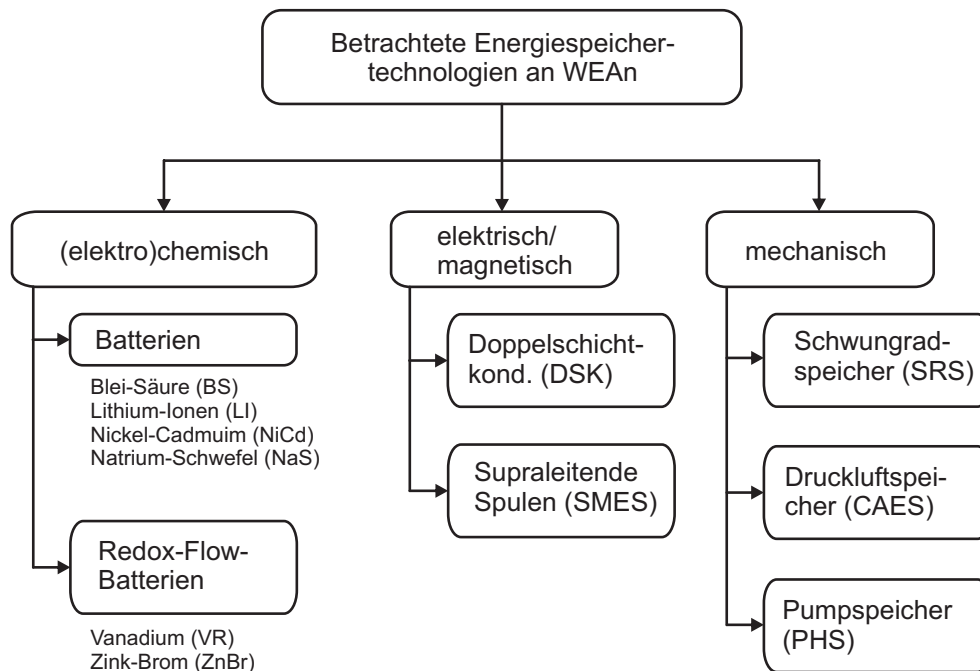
Betrachtete Energiespeicher-
technologien an WEAn

(elektro)chemisch

Batterien

Blei-Säure (BS)
Lithium-Ionen (LI)
Nickel-Cadmuim (NiCd)
Natrium-Schwefel (NaS)

Redox-Flow-
Batterien

Vanadium (VR)
Zink-Brom (ZnBr)

elektrisch/
magnetisch

Doppelschicht-
kond. (DSK)

Supraleitende
Spulen (SMES)

mechanisch

Schwungrad-
speicher (SRS)

Druckluftspei-
cher (CAES)

Pumpspeicher
(PHS)